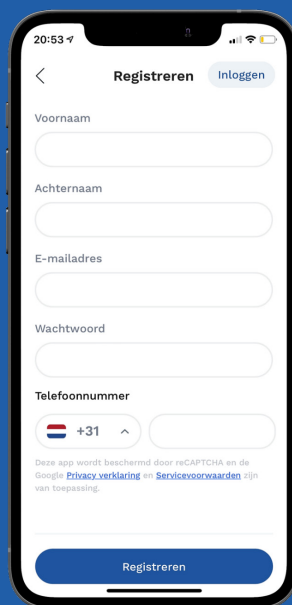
20:53

Registreren

Inloggen

Voornaam

Achternaam

E-mailadres

Wachtwoord

Telefoonnummer

+31

Deze app wordt beschermd door reCAPTCHA en de Google Privacy verklaring en Servicevoorwaarden zijn van toepassing.

Registreren